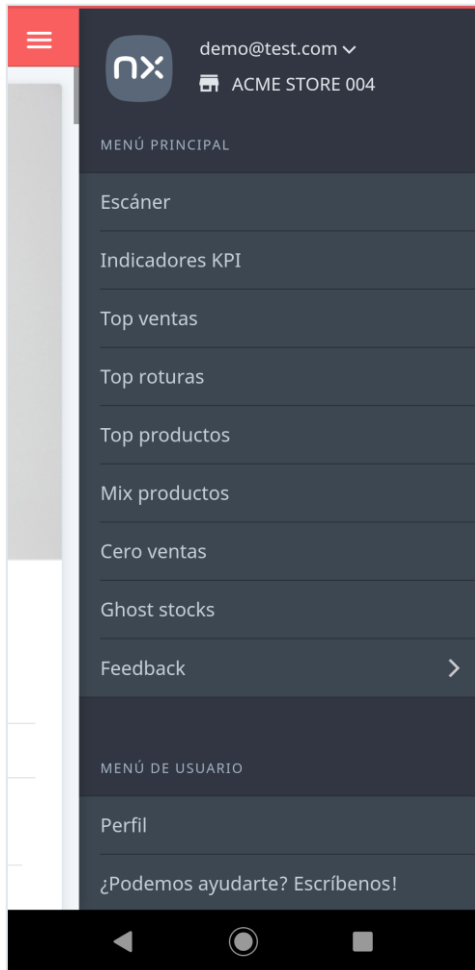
nx
demo@test.com
ACME STORE 004

MENÚ PRINCIPAL

Escáner

Indicadores KPI

Top ventas

Top roturas

Top productos

Mix productos

Cero ventas

Ghost stocks

Feedback

MENÚ DE USUARIO

Perfil

¿Podemos ayudarte? Escríbenos!